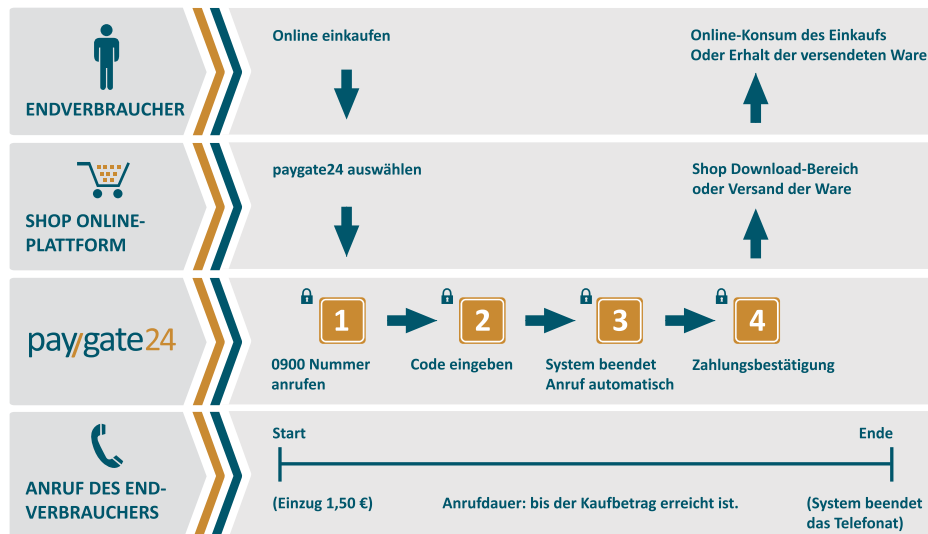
ENDVERBRAUCHER

Online einkaufen

Online-Konsum des Einkaufs
Oder Erhalt der versendeten Ware

SHOP ONLINE-PLATTFORM

paygate24 auswählen

Shop Download-Bereich
oder Versand der Ware

paygate24

1
0900 Nummer anrufen

2
Code eingeben

3
System beendet Anruf automatisch

4
Zahlungsbestätigung

ANRUF DES END-VERBRAUCHERS

Start

Ende

(Einzug 1,50 €)

Anrufdauer: bis der Kaufbetrag erreicht ist.

(System beendet das Telefonat)